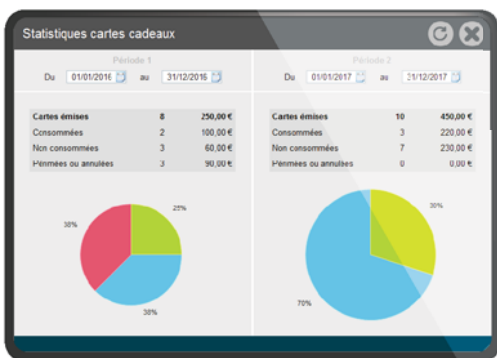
Statistiques cartes cadeaux

Période 1

Du 01/01/2016 au 31/12/2016

| Cartes émises | 8 | 250,00 € |
|---|---|---|
| Consommées | 2 | 100,00 € |
| Non consommées | 3 | 60,00 € |
| Périmées ou annulées | 3 | 90,00 € |

38%

25%

38%

Période 2

Du 01/01/2017 au 31/12/2017

| Cartes émises | 10 | 450,00 € |
|---|---|---|
| Consommées | 3 | 220,00 € |
| Non consommées | 7 | 230,00 € |
| Périmées ou annulées | 0 | 0,00 € |

30%

70%